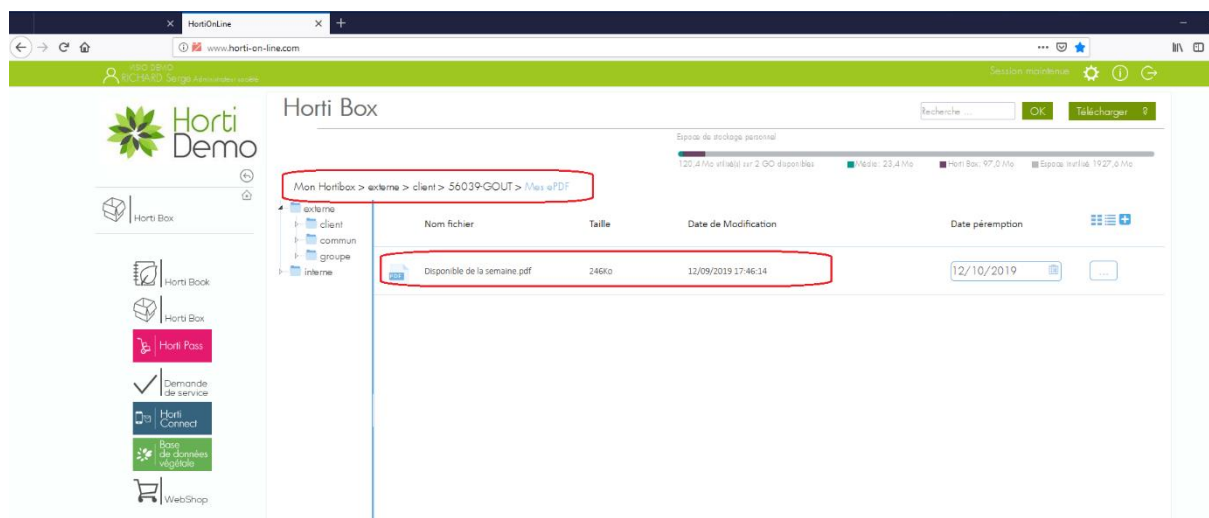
HortiOnLine

www.horti-on-line.com

VISIO DEMO
RICHARD Serge Administrateur société

Session maintenue

Horti Demo

Horti Box

Horti Box

Recherche ...

OK

Télécharger

Espace de stockage personnel

120,4 Mo utilisé(s) sur 2 GO disponibles

Média: 23,4 Mo

Horti Box: 97,0 Mo

Espace inutilisé 1927,6 Mo

Mon Hortibox > externe > client > 56039-GOUT > Mes ePDF

externe
client
commun
groupe
interne

| Nom fichier | Taille | Date de Modification | Date péremption |
|---|---|---|---|
| Disponible de la semaine.pdf | 246Ko | 12/09/2019 17:46:14 | 12/10/2019 |

...

Horti Book

Horti Box

Horti Pass

Demande de service

Horti Connect

Base de données végétale

WebShop